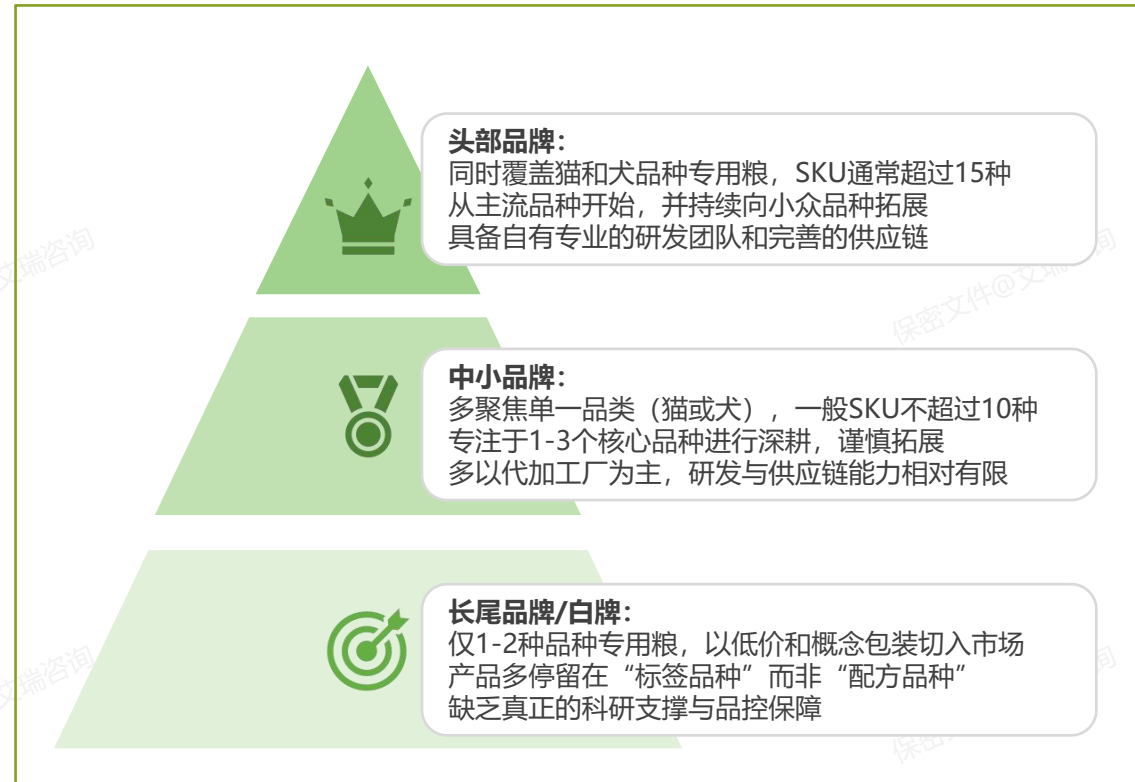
头部品牌：
同时覆盖猫和犬品种专用粮，SKU通常超过15种
从主流品种开始，并持续向小众品种拓展
具备自有专业的研发团队和完善的供应链

中小品牌：
多聚焦单一品类（猫或犬），一般SKU不超过10种
专注于1-3个核心品种进行深耕，谨慎拓展
多以代加工厂为主，研发与供应链能力相对有限

长尾品牌/白牌：
仅1-2种品种专用粮，以低价和概念包装切入市场
产品多停留在“标签品种”而非“配方品种”
缺乏真正的科研支撑与品控保障

文瑞咨询
保密文件@文瑞咨询
文瑞咨询
保密